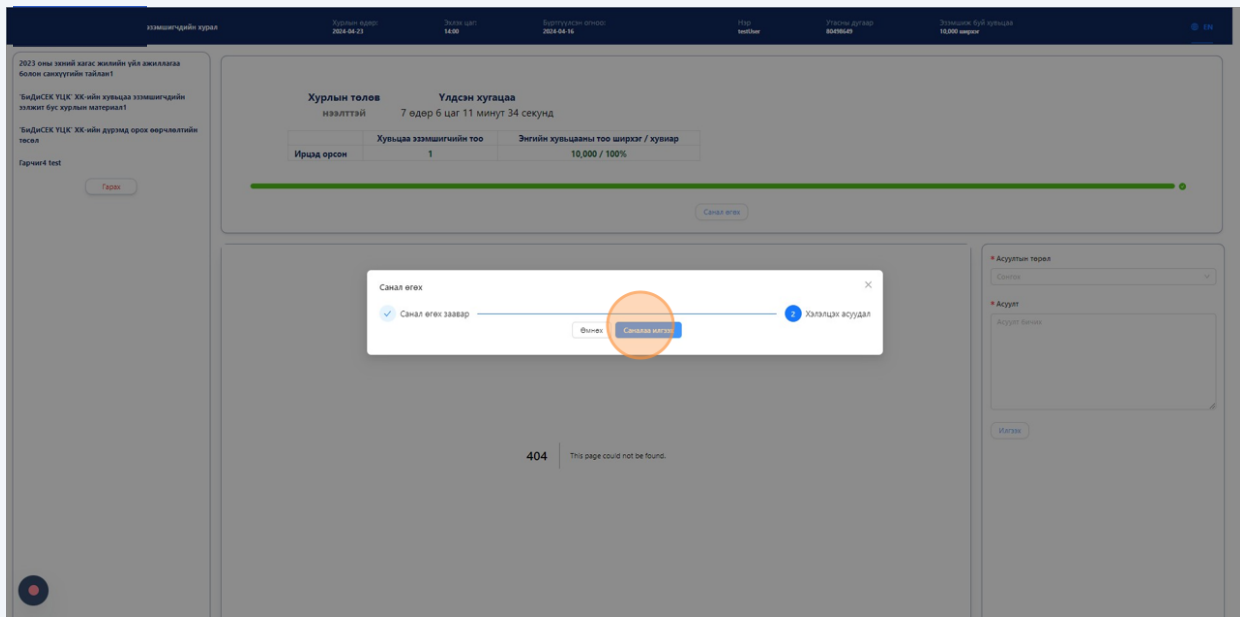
эзэмшигчдийн хурал

Хурлын өдөр: 2024-04-23

Эхлэх цаг: 14:00

Бүртгүүлсэн огноо: 2024-04-16

Нэр: testUse

Утасны дугаар: 80498649

Эзэмшиж буй хувьцаа: 10,000 ширхэг

EN

2023 оны эхний хагас жилийн үйл ажиллагаа болон санхүүгийн тайлан1

"БиДиСЕК ҮЦК" ХК-ийн хувьцаа эзэмшигчдийн ээлжит бус хурлын материал1

"БиДиСЕК ҮЦК" ХК-ийн дүрэмд орох өөрчлөлтийн төсөл

Гарчиг4 test

Гарах

Хурлын төлөв
нээлттэй

Үлдсэн хугацаа
7 өдөр 6 цаг 11 минут 34 секунд

| | Хувьцаа эзэмшигчийн тоо | Энгийн хувьцааны тоо ширхэг / хувиар |
|---|---|---|
| Ирцэд орсон | 1 | 10,000 / 100% |

Санал өгөх

Санал өгөх

Санал өгөх заавар

2 Хэлэлцэх асуудал

Өмнөх

Саналаа илгээх

404 This page could not be found.

* Асуултын төрөл

Сонгох

* Асуулт

Асуулт бичих

Илгээх